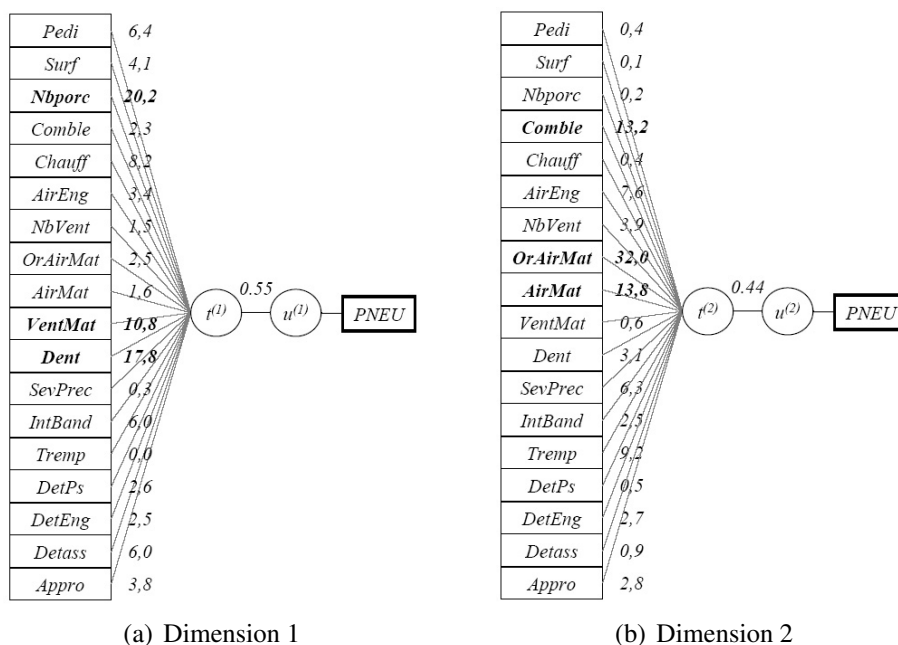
Pedi 6,4
Surf 4,1
**Nbporc** **20,2**
Comble 2,3
Chauff 8,2
AirEng 3,4
NbVent 1,5
OrAirMat 2,5
AirMat 1,6
**VentMat** **10,8**
**Dent** **17,8**
SevPrec 0,3
IntBand 6,0
Tremp 0,0
DetPs 2,6
DetEng 2,5
Detass 6,0
Appro 3,8

$t^{(1)}$ 0.55 $u^{(1)}$ PNEU

(a) Dimension 1

Pedi 0,4
Surf 0,1
Nbporc 0,2
**Comble** **13,2**
Chauff 0,4
AirEng 7,6
NbVent 3,9
**OrAirMat** **32,0**
**AirMat** **13,8**
VentMat 0,6
Dent 3,1
SevPrec 6,3
IntBand 2,5
Tremp 9,2
DetPs 0,5
DetEng 2,7
Detass 0,9
Appro 2,8

$t^{(2)}$ 0.44 $u^{(2)}$ PNEU

(b) Dimension 2